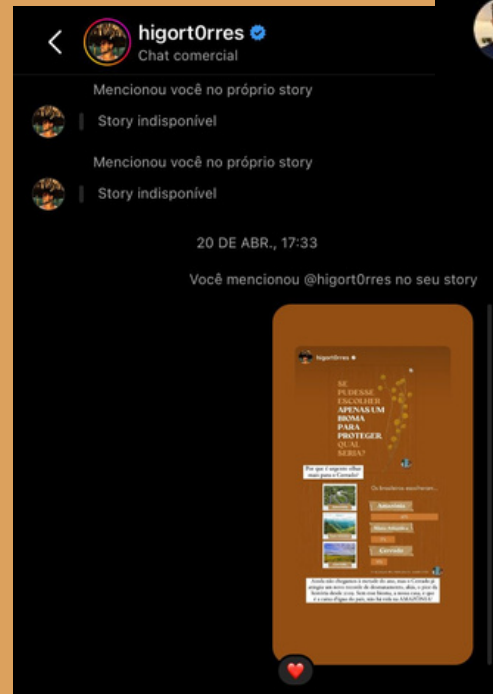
higort0rres
Chat comercial

Mencionou você no próprio story
Story indisponível

Mencionou você no próprio story
Story indisponível

20 DE ABR., 17:33

Você mencionou @higort0rres no seu story

higort0rres

SE PUDESSE ESCOLHER APENAS UM BIOMA PARA PROTEGER QUAL SERIA?

Por que é urgente olhar mais para o Cerrado?

Os brasileiros escolheram...

Amazônia
Mata Atlântica
Cerrado

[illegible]

❤️